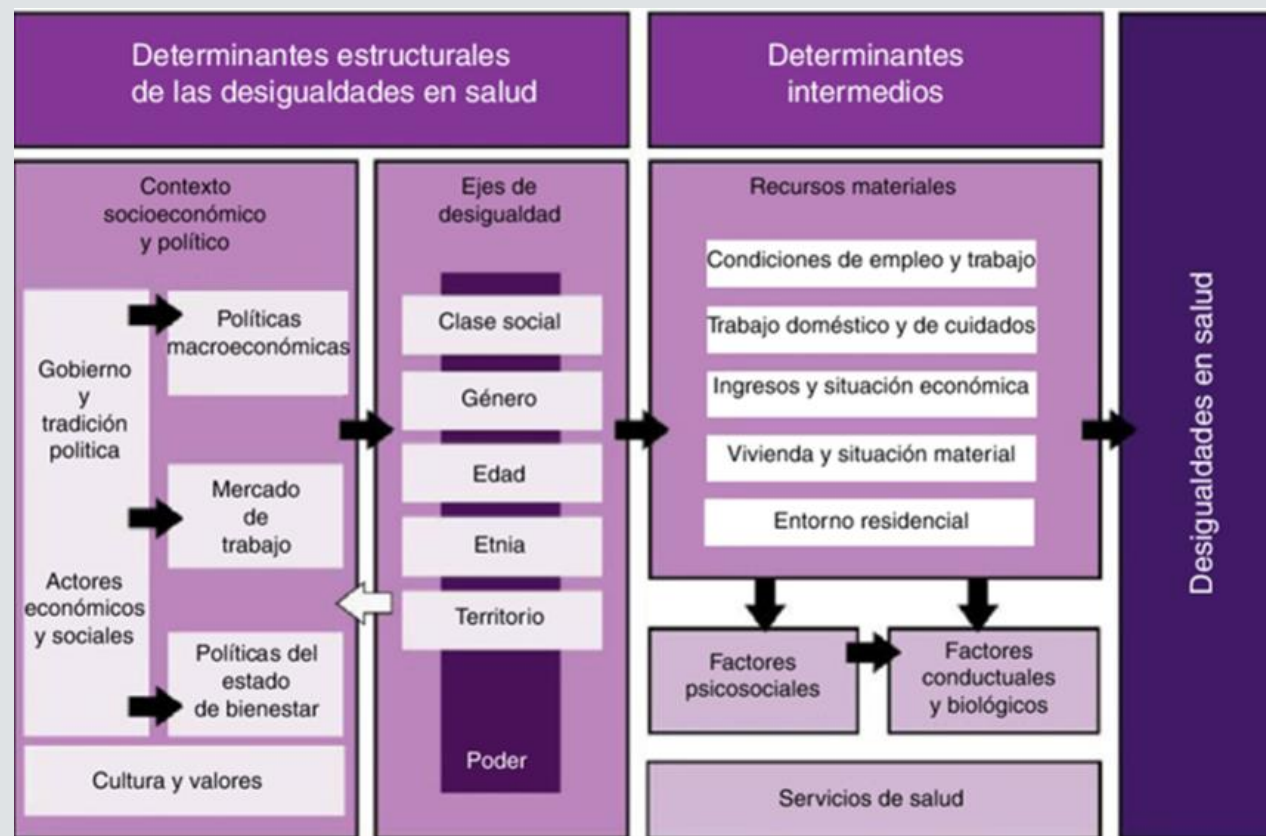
Determinantes estructurales de las desigualdades en salud

Determinantes intermedios

Desigualdades en salud

Contexto socioeconómico y político

Gobierno y tradición politica

Actores económicos y sociales

Políticas macroeconómicas

Mercado de trabajo

Políticas del estado de bienestar

Cultura y valores

Ejes de desigualdad

Clase social

Género

Edad

Etnia

Territorio

Poder

Recursos materiales

Condiciones de empleo y trabajo

Trabajo doméstico y de cuidados

Ingresos y situación económica

Vivienda y situación material

Entorno residencial

Factores psicosociales

Factores conductuales y biológicos

Servicios de salud